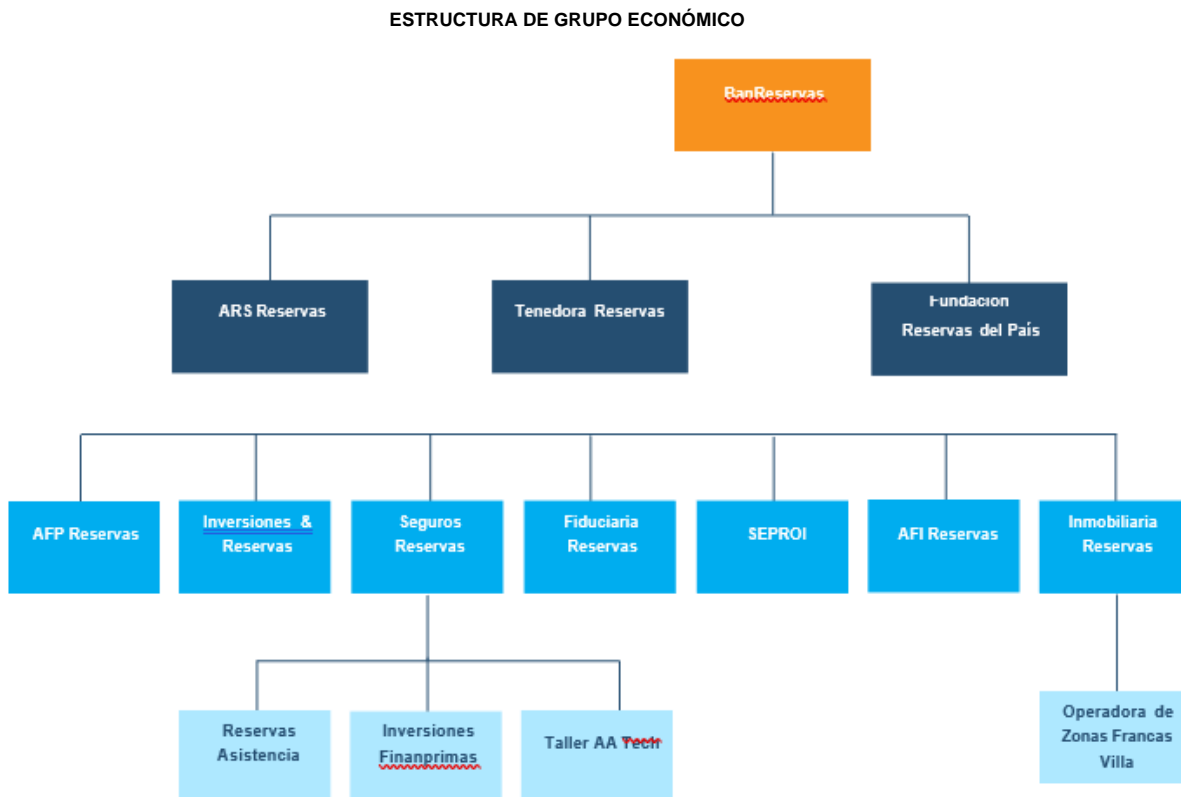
ESTRUCTURA DE GRUPO ECONÓMICO

BanReservas

ARS Reservas

Tenedora Reservas

Fundacion Reservas del País

AFP Reservas

Inversiones & Reservas

Seguros Reservas

Fiduciaria Reservas

SEPROI

AFI Reservas

Inmobiliaria Reservas

Reservas Asistencia

Inversiones Finanprimas

Taller AA Tech

Operadora de Zonas Francas Villa